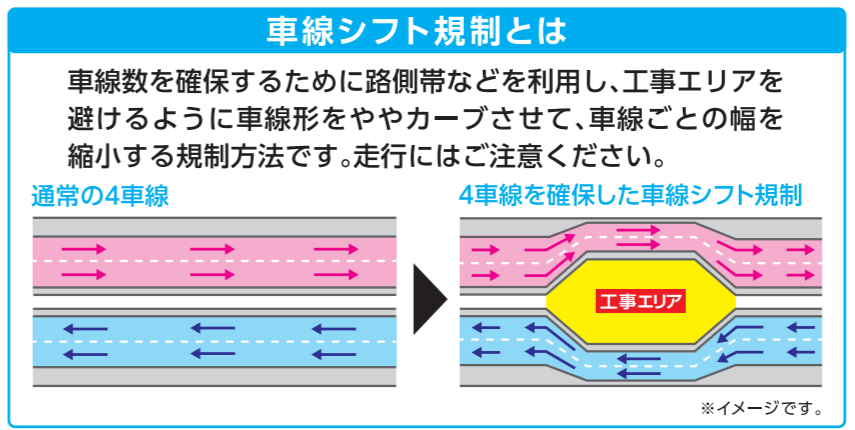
車線シフト規制とは

車線数を確保するために路側帯などを利用し、工事エリアを避けるように車線形をややカーブさせて、車線ごとの幅を縮小する規制方法です。走行にはご注意ください。

通常の4車線

4車線を確保した車線シフト規制

工事エリア

※イメージです。